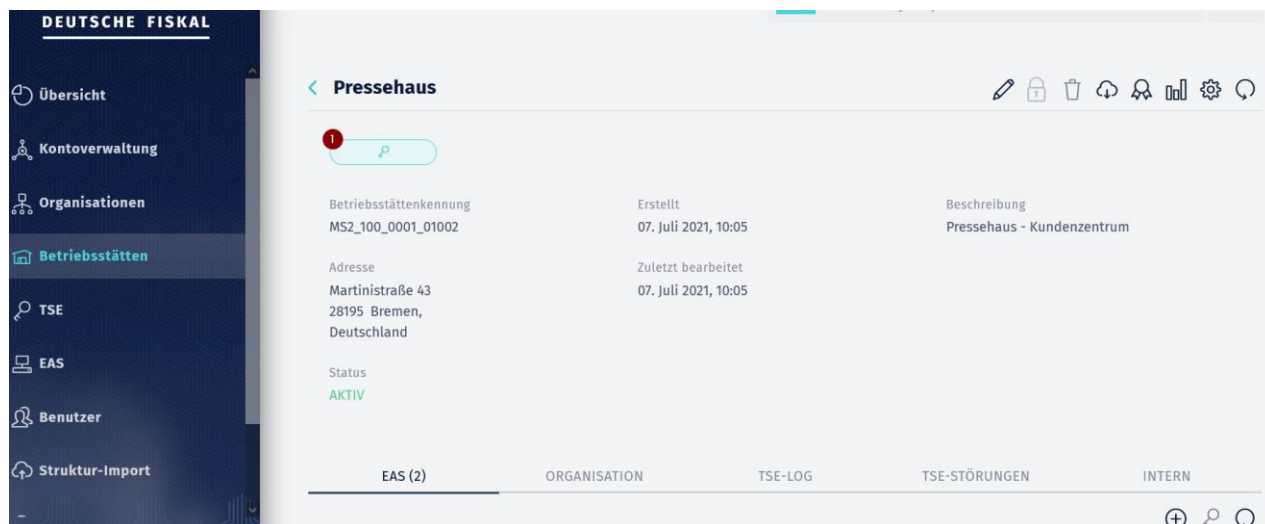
DEUTSCHE FISKAL

Übersicht
Kontoverwaltung
Organisationen
Betriebsstätten
TSE
EAS
Benutzer
Struktur-Import

< Pressehaus

1

Betriebsstättenkennung
MS2_100_0001_01002

Erstellt
07. Juli 2021, 10:05

Beschreibung
Pressehaus - Kundenzentrum

Adresse
Martinistraße 43
28195 Bremen,
Deutschland

Zuletzt bearbeitet
07. Juli 2021, 10:05

Status
AKTIV

EAS (2) ORGANISATION TSE-LOG TSE-STÖRUNGEN INTERN